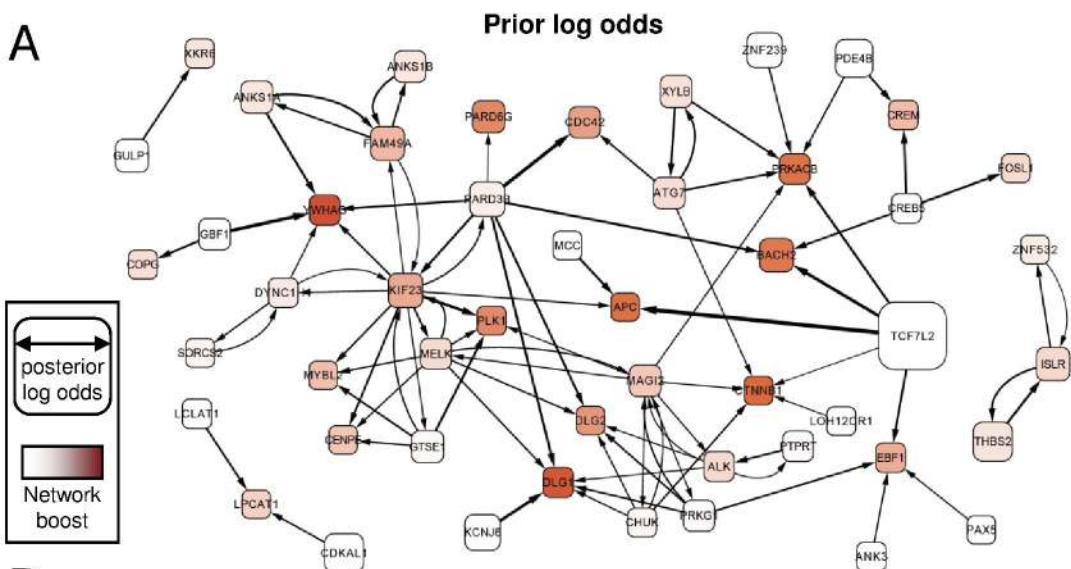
A

Prior log odds

XKR6
GULP1
ANKS1A
ANKS1B
FAM49A
PARD6G
CDC42
XYLB
ZNF239
PDE4B
CREM
FOSL1
YWHAG
PARD3B
ATG7
PRKACB
CREB5
GBF1
COPG
MCC
BACH2
ZNF532
DYNC1I1
KIF23
APC
TCF7L2
SORCS2
PLK1
MELK
MYBL1
MAGI2
CTNNB1
ISLR
LCLAT1
LOH12CR1
CENPE
GTSE1
DLG2
PTPRT
THBS2
ALK
EBF1
DLG1
LPCAT1
CHUK
PRKG1
KCNJ6
PAX5
CDKAL1
ANK3

posterior log odds

Network boost